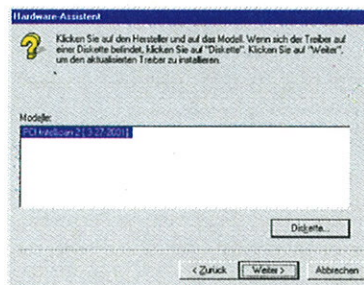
Hardware-Assistent

Klicken Sie auf den Hersteller und auf das Modell. Wenn sich der Treiber auf einer Diskette befindet, klicken Sie auf "Diskette". Klicken Sie auf "Weiter", um den aktualisierten Treiber zu installieren.

Modelle:

PCI Intellicam 2 [3-27-2001]

Diskette...

< Zurück | Weiter > | Abbrechen